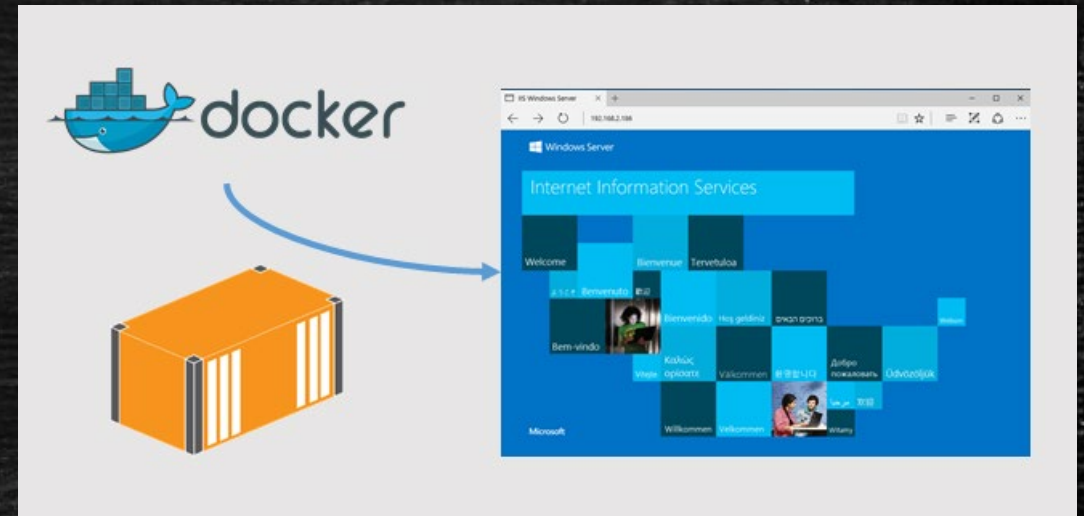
docker

IIS Windows Server
192.168.2.184

Windows Server

Internet Information Services

Welcome
Bienvenue
Tervetuloa
ようこそ
Benvenuto
歡迎
Bem-vindo
Bienvenido
Hoş geldiniz
ברוכים הבאים
Welkom
Καλώς ορίσατε
Vítejte
Välkommen
환영합니다
Добро пожаловать
Üdvözöljük
مرحبا
Willkommen
Velkommen
Witamy

Microsoft